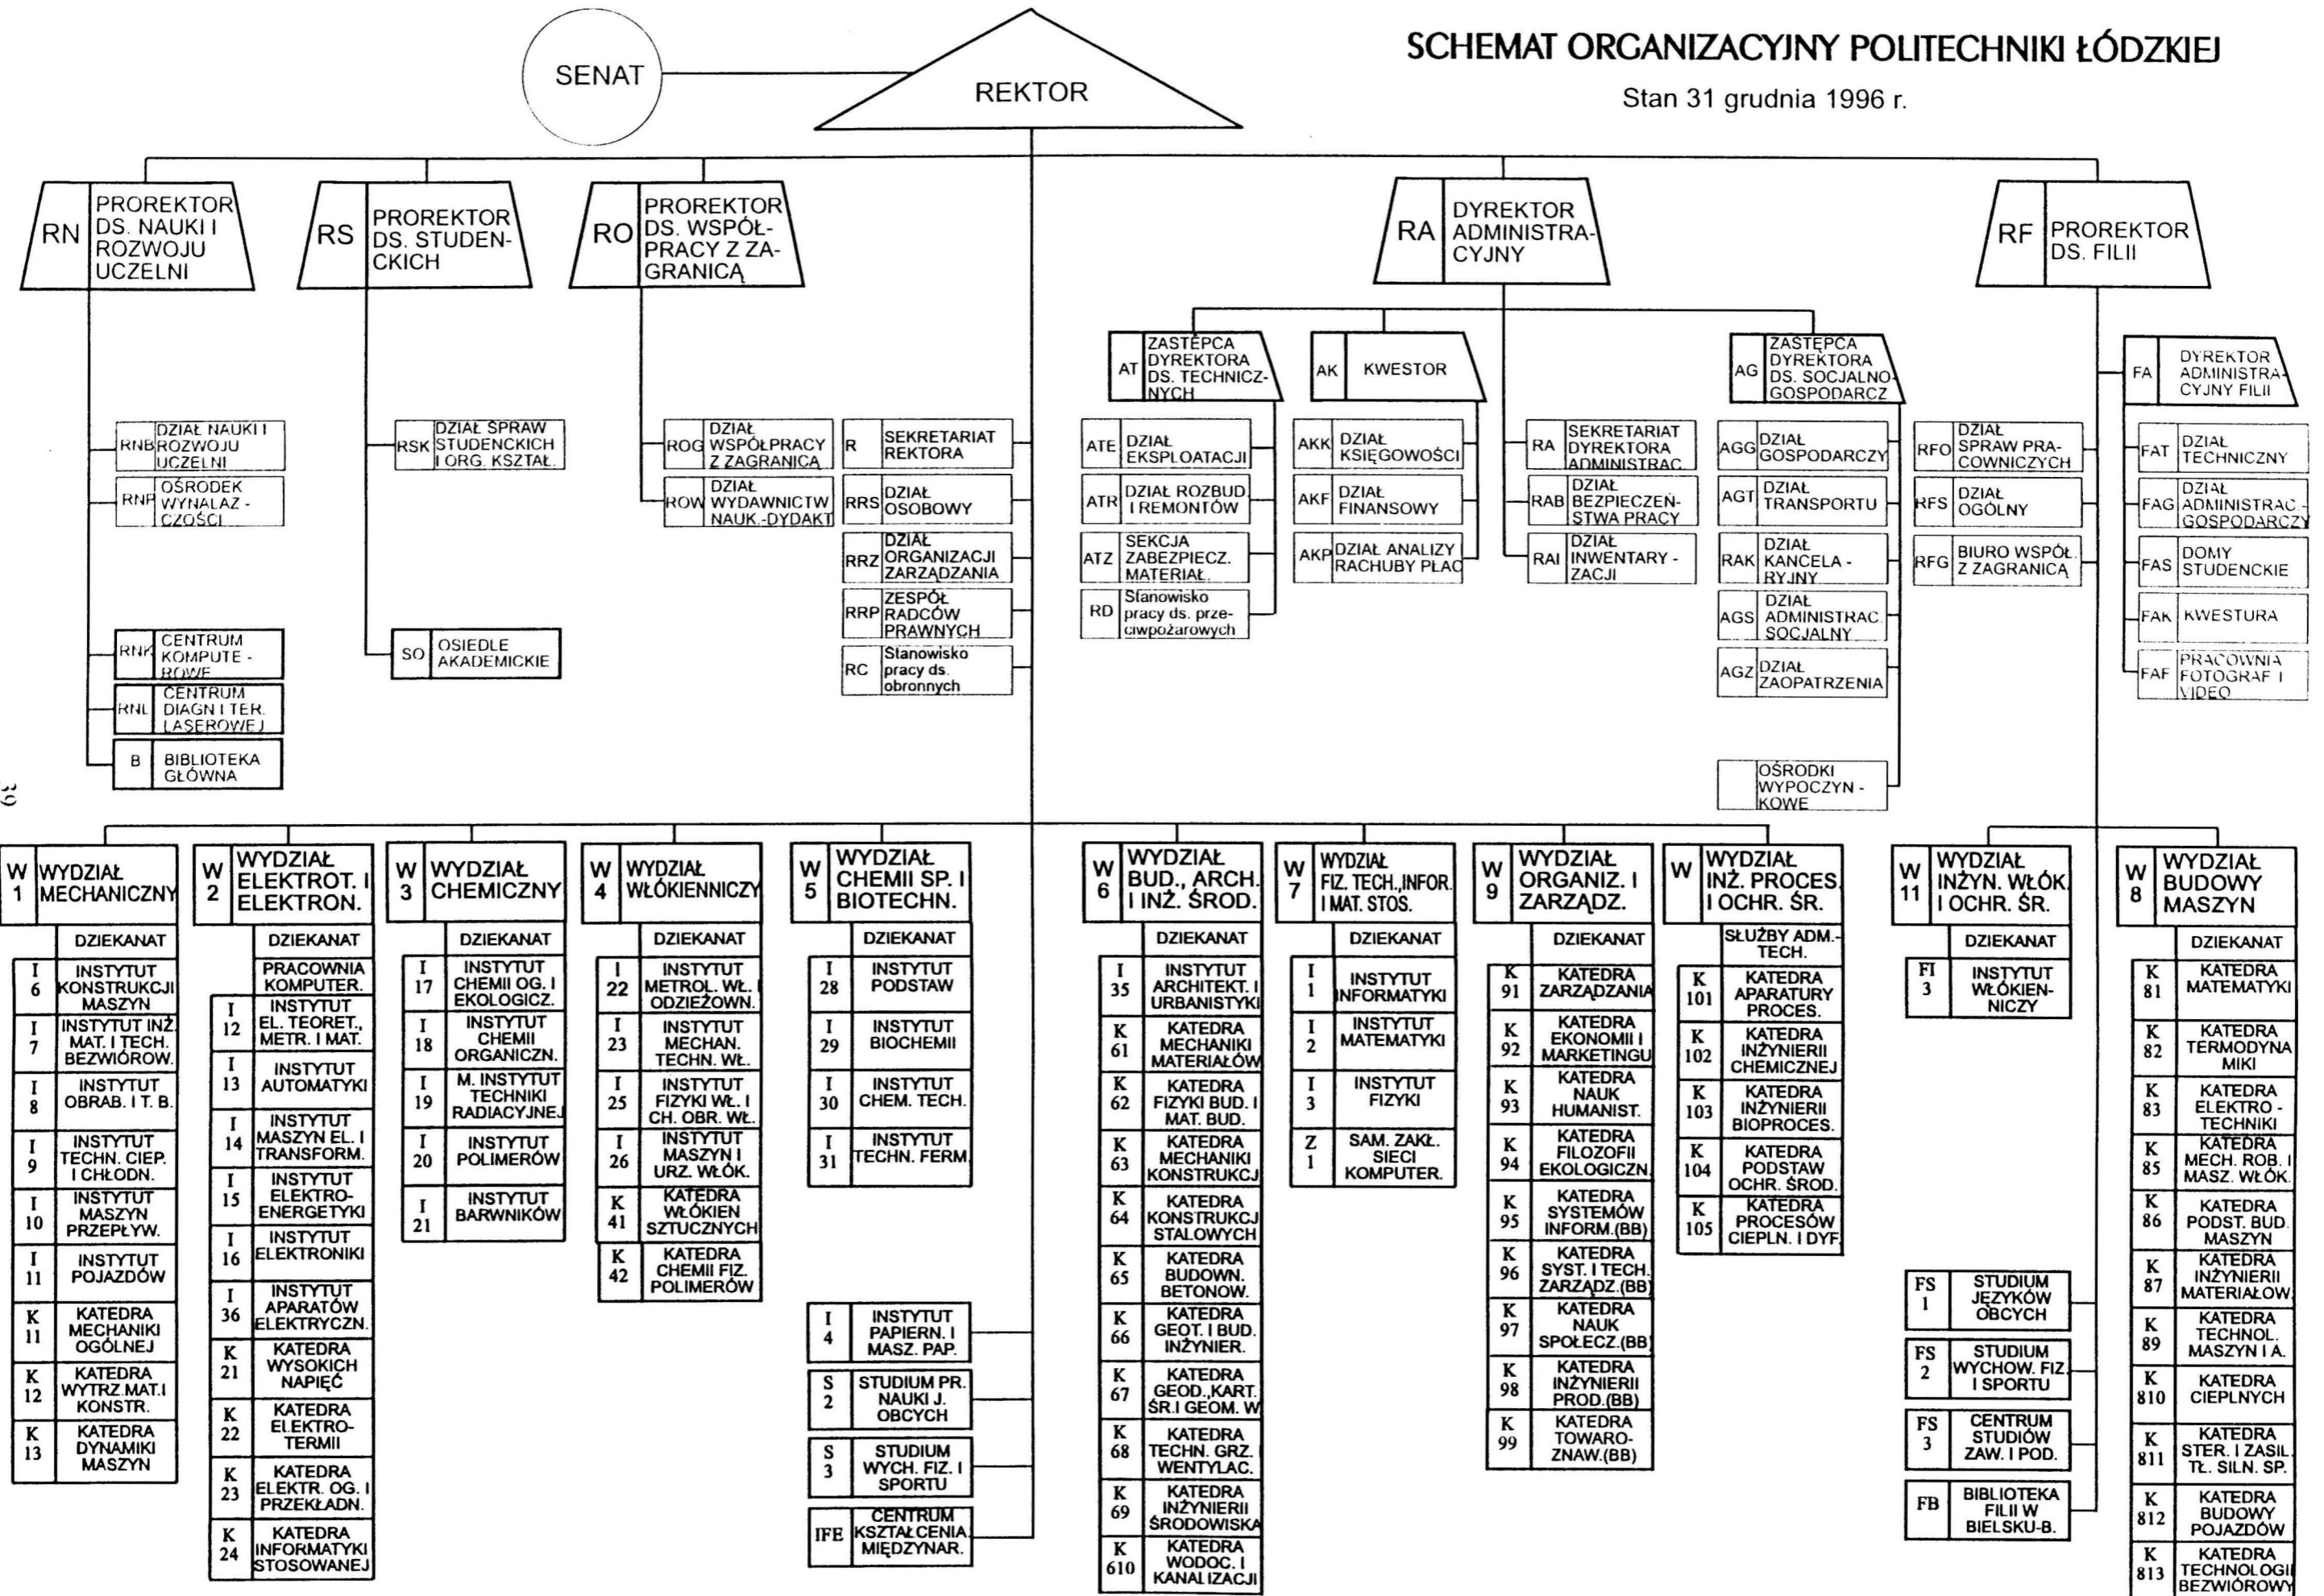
SCHEMAT ORGANIZACYJNY POLITECHNIKI ŁÓDZKIEJ

Stan 31 grudnia 1996 r.

SENAT

REKTOR

RN PROREKTOR DS. NAUKI I ROZWOJU UCZELNI

RS PROREKTOR DS. STUDENCKICH

RO PROREKTOR DS. WSPÓŁPRACY Z ZAGRANICĄ

RA DYREKTOR ADMINISTRACYJNY

RF PROREKTOR DS. FILII

RNB DZIAŁ NAUKI I ROZWOJU UCZELNI
RNP OŚRODEK WYNALAZCZOŚCI
RNK CENTRUM KOMPUTEROWE
RNL CENTRUM DIAGN I TER. LASEROWEJ
B BIBLIOTEKA GŁÓWNA

RSK DZIAŁ SPRAW STUDENCKICH I ORG. KSZTAŁ.
SO OSIEDLE AKADEMICKIE

ROG DZIAŁ WSPÓŁPRACY Z ZAGRANICĄ
ROW DZIAŁ WYDAWNICTW NAUK.-DYDAKT

R SEKRETARIAT REKTORA
RRS DZIAŁ OSOBOWY
RRZ DZIAŁ ORGANIZACJI ZARZĄDZANIA
RRP ZESPÓŁ RADCÓW PRAWNYCH
RC Stanowisko pracy ds. obronnych

AT ZASTĘPCA DYREKTORA DS. TECHNICZNYCH
ATE DZIAŁ EKSPLOATACJI
ATR DZIAŁ ROZBUD. I REMONTÓW
ATZ SEKCJA ZABEZPIECZ. MATERIAŁ.
RD Stanowisko pracy ds. przeciwpożarowych

AK KWESTOR
AKK DZIAŁ KSIĘGOWOŚCI
AKF DZIAŁ FINANSOWY
AKP DZIAŁ ANALIZY RACHUBY PŁAC

RA SEKRETARIAT DYREKTORA ADMINISTRAC.
RAB DZIAŁ BEZPIECZEŃSTWA PRACY
RAI DZIAŁ INWENTARYZACJI

AG ZASTĘPCA DYREKTORA DS. SOCJALNO GOSPODARCZ
AGG DZIAŁ GOSPODARCZY
AGT DZIAŁ TRANSPORTU
RAK DZIAŁ KANCELARYJNY
AGS DZIAŁ ADMINISTRAC. SOCJALNY
AGZ DZIAŁ ZAOPATRZENIA
OŚRODKI WYPOCZYNKOWE

RFO DZIAŁ SPRAW PRACOWNICZYCH
RFS DZIAŁ OGÓLNY
RFG BIURO WSPÓŁ. Z ZAGRANICĄ

FA DYREKTOR ADMINISTRACYJNY FILII
FAT DZIAŁ TECHNICZNY
FAG DZIAŁ ADMINISTRAC.-GOSPODARCZY
FAS DOMY STUDENCKIE
FAK KWESTURA
FAF PRACOWNIA FOTOGRAF I VIDEO

39

W 1 WYDZIAŁ MECHANICZNY
DZIEKANAT
I 6 INSTYTUT KONSTRUKCJI MASZYN
I 7 INSTYTUT INŻ. MAT. I TECH. BEZWIÓROW.
I 8 INSTYTUT OBRAB. I T. B.
I 9 INSTYTUT TECHN. CIEP. I CHŁODN.
I 10 INSTYTUT MASZYN PRZEPŁYW.
I 11 INSTYTUT POJAZDÓW
K 11 KATEDRA MECHANIKI OGÓLNEJ
K 12 KATEDRA WYTRZ.MAT.I KONSTR.
K 13 KATEDRA DYNAMIKI MASZYN

W 2 WYDZIAŁ ELEKTROT. I ELEKTRON.
DZIEKANAT
PRACOWNIA KOMPUTER.
I 12 INSTYTUT EL. TEORET., METR. I MAT.
I 13 INSTYTUT AUTOMATYKI
I 14 INSTYTUT MASZYN EL. I TRANSFORM.
I 15 INSTYTUT ELEKTROENERGETYKI
I 16 INSTYTUT ELEKTRONIKI
I 36 INSTYTUT APARATÓW ELEKTRYCZN.
K 21 KATEDRA WYSOKICH NAPIĘĆ
K 22 KATEDRA ELEKTROTERMII
K 23 KATEDRA ELEKTR. OG. I PRZEKŁADN.
K 24 KATEDRA INFORMATYKI STOSOWANEJ

W 3 WYDZIAŁ CHEMICZNY
DZIEKANAT
I 17 INSTYTUT CHEMII OG. I EKOLOGICZ.
I 18 INSTYTUT CHEMII ORGANICZN.
I 19 M. INSTYTUT TECHNIKI RADIACYJNEJ
I 20 INSTYTUT POLIMERÓW
I 21 INSTYTUT BARWNIKÓW

W 4 WYDZIAŁ WŁÓKIENNICZY
DZIEKANAT
I 22 INSTYTUT METROL. WŁ. I ODZIEŻOWN.
I 23 INSTYTUT MECHAN. TECHN. WŁ.
I 25 INSTYTUT FIZYKI WŁ. I CH. OBR. WŁ.
I 26 INSTYTUT MASZYN I URZ. WŁÓK.
K 41 KATEDRA WŁÓKIEN SZTUCZNYCH
K 42 KATEDRA CHEMII FIZ. POLIMERÓW

W 5 WYDZIAŁ CHEMII SP. I BIOTECHN.
DZIEKANAT
I 28 INSTYTUT PODSTAW
I 29 INSTYTUT BIOCHEMII
I 30 INSTYTUT CHEM. TECH.
I 31 INSTYTUT TECHN. FERM.

I 4 INSTYTUT PAPIERN. I MASZ. PAP.
S 2 STUDIUM PR. NAUKI J. OBCYCH
S 3 STUDIUM WYCH. FIZ. I SPORTU
IFE CENTRUM KSZTAŁCENIA MIĘDZYNAR.

W 6 WYDZIAŁ BUD., ARCH. I INŻ. ŚROD.
DZIEKANAT
I 35 INSTYTUT ARCHITEKT. I URBANISTYKI
K 61 KATEDRA MECHANIKI MATERIAŁÓW
K 62 KATEDRA FIZYKI BUD. I MAT. BUD.
K 63 KATEDRA MECHANIKI KONSTRUKCJI
K 64 KATEDRA KONSTRUKCJI STALOWYCH
K 65 KATEDRA BUDOWN. BETONOW.
K 66 KATEDRA GEOT. I BUD. INŻYNIER.
K 67 KATEDRA GEOD.,KART. ŚR.I GEOM. W
K 68 KATEDRA TECHN. GRZ. WENTYLAC.
K 69 KATEDRA INŻYNIERII ŚRODOWISKA
K 610 KATEDRA WODOC. I KANALIZACJI

W 7 WYDZIAŁ FIZ. TECH.,INFOR. I MAT. STOS.
DZIEKANAT
I 1 INSTYTUT INFORMATYKI
I 2 INSTYTUT MATEMATYKI
I 3 INSTYTUT FIZYKI
Z 1 SAM. ZAKŁ. SIECI KOMPUTER.

W 9 WYDZIAŁ ORGANIZ. I ZARZĄDZ.
DZIEKANAT
K 91 KATEDRA ZARZĄDZANIA
K 92 KATEDRA EKONOMII I MARKETINGU
K 93 KATEDRA NAUK HUMANIST.
K 94 KATEDRA FILOZOFII EKOLOGICZN.
K 95 KATEDRA SYSTEMÓW INFORM.(BB)
K 96 KATEDRA SYST. I TECH. ZARZĄDZ.(BB)
K 97 KATEDRA NAUK SPOŁECZ.(BB)
K 98 KATEDRA INŻYNIERII PROD.(BB)
K 99 KATEDRA TOWAROZNAW.(BB)

W WYDZIAŁ INŻ. PROCES. I OCHR. ŚR.
SŁUŻBY ADM.-TECH.
K 101 KATEDRA APARATURY PROCES.
K 102 KATEDRA INŻYNIERII CHEMICZNEJ
K 103 KATEDRA INŻYNIERII BIOPROCES.
K 104 KATEDRA PODSTAW OCHR. ŚROD.
K 105 KATEDRA PROCESÓW CIEPLN. I DYF.

W 11 WYDZIAŁ INŻYN. WŁÓK. I OCHR. ŚR.
DZIEKANAT
FI 3 INSTYTUT WŁÓKIENNICZY
FS 1 STUDIUM JĘZYKÓW OBCYCH
FS 2 STUDIUM WYCHOW. FIZ. I SPORTU
FS 3 CENTRUM STUDIÓW ZAW. I POD.
FB BIBLIOTEKA FILII W BIELSKU-B.

W 8 WYDZIAŁ BUDOWY MASZYN
DZIEKANAT
K 81 KATEDRA MATEMATYKI
K 82 KATEDRA TERMODYNAMIKI
K 83 KATEDRA ELEKTROTECHNIKI
K 85 KATEDRA MECH. ROB. I MASZ. WŁÓK.
K 86 KATEDRA PODST. BUD. MASZYN
K 87 KATEDRA INŻYNIERII MATERIAŁOW.
K 89 KATEDRA TECHNOL. MASZYN I A.
K 810 KATEDRA CIEPLNYCH
K 811 KATEDRA STER. I ZASIL. TŁ. SILN. SP.
K 812 KATEDRA BUDOWY POJAZDÓW
K 813 KATEDRA TECHNOLOGII BEZWIÓROWY